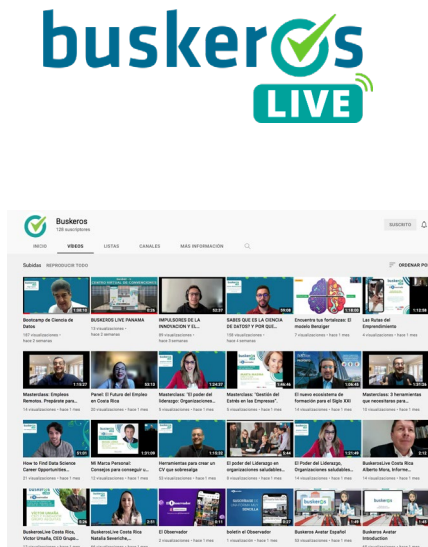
buskeros
LIVE

Buskeros
126 suscriptores

SUSCRITO

INICIO VIDEOS LISTAS CANALES MÁS INFORMACIÓN

Subidas REPRODUCIR TODO

ORDENAR POR

Bootcamp de Ciencia de Datos
187 visualizaciones · hace 2 semanas

BUSKEROS LIVE PANAMA
13 visualizaciones · hace 2 semanas

IMPULSORES DE LA INNOVACION Y EL...
86 visualizaciones · hace 3 semanas

SABES QUE ES LA CIENCIA DE DATOS? Y POR QUE...
109 visualizaciones · hace 4 semanas

Encuentra tus fortalezas: El modelo Benziger
7 visualizaciones · hace 1 mes

Las Rutas del Emprendimiento
4 visualizaciones · hace 1 mes

Masterclass: Empleos Remotos. Prepárate para...
187 visualizaciones · hace 1 mes

Panel: El Futuro del Empleo en Costa Rica
20 visualizaciones · hace 1 mes

Masterclass: "El poder del liderazgo: Organizaciones...
14 visualizaciones · hace 1 mes

Masterclass: "Gestión del Estrés en las Empresas"
5 visualizaciones · hace 1 mes

El nuevo ecosistema de formación para el Siglo XXI
14 visualizaciones · hace 1 mes

Masterclass: 3 herramientas que necesitaras para...
4 visualizaciones · hace 1 mes

How to Find Data Science Career Opportunities...
21 visualizaciones · hace 1 mes

Mi Marca Personal: Consejos para conseguir u...
12 visualizaciones · hace 1 mes

Herramientas para crear un CV que sobresalga
14 visualizaciones · hace 1 mes

El poder del Liderazgo en organizaciones saludables...
8 visualizaciones · hace 1 mes

El Poder del Liderazgo, Organizaciones saludables...
14 visualizaciones · hace 1 mes

BuskerosLive Costa Rica Alberto Mora, Inform...
6 visualizaciones · hace 1 mes

BuskerosLive Costa Rica, Victor Umaña, CEO Grupo...

BuskerosLive Costa Rica Natalia Severiche,...

El Observador
3 visualizaciones · hace 1 mes

boletín el Observador
1 visualización · hace 1 mes

Buskeros Avatar Español
53 visualizaciones · hace 1 mes

Buskeros Avatar Introduction